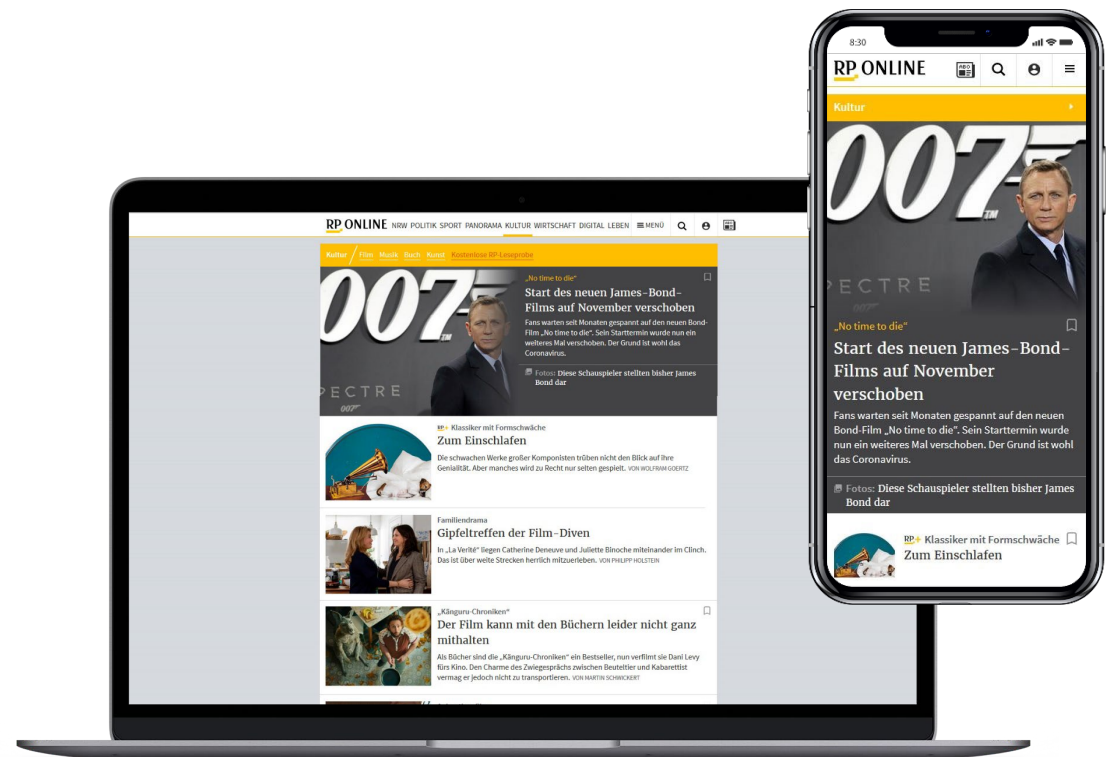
RP ONLINE NRW POLITIK SPORT PANORAMA KULTUR WIRTSCHAFT DIGITAL LEBEN ≡ MENÜ

Kultur Film Musik Buch Kunst Kostenlose RP-Leseprobe

007 SPECTRE

„No time to die"
Start des neuen James-Bond-Films auf November verschoben
Fans warten seit Monaten gespannt auf den neuen Bond-Film „No time to die". Sein Starttermin wurde nun ein weiteres Mal verschoben. Der Grund ist wohl das Coronavirus.

Fotos: Diese Schauspieler stellten bisher James Bond dar

RP+ Klassiker mit Formschwäche
Zum Einschlafen
Die schwachen Werke großer Komponisten trüben nicht den Blick auf ihre Genialität. Aber manches wird zu Recht nur selten gespielt. VON WOLFRAM GOERTZ

Familiendrama
Gipfeltreffen der Film-Diven
In „La Verité" liegen Catherine Deneuve und Juliette Binoche miteinander im Clinch. Das ist über weite Strecken herrlich mitzuerleben. VON PHILIPP HOLSTEIN

„Känguru-Chroniken"
Der Film kann mit den Büchern leider nicht ganz mithalten
Als Bücher sind die „Känguru-Chroniken" ein Bestseller, nun verfilmt sie Dani Levy fürs Kino. Den Charme des Zwiegesprächs zwischen Beuteltier und Kabarettist vermag er jedoch nicht zu transportieren. VON MARTIN SCHWICKERT

8:30
RP ONLINE
Kultur

007 SPECTRE

„No time to die"
Start des neuen James-Bond-Films auf November verschoben
Fans warten seit Monaten gespannt auf den neuen Bond-Film „No time to die". Sein Starttermin wurde nun ein weiteres Mal verschoben. Der Grund ist wohl das Coronavirus.

Fotos: Diese Schauspieler stellten bisher James Bond dar

RP+ Klassiker mit Formschwäche
Zum Einschlafen